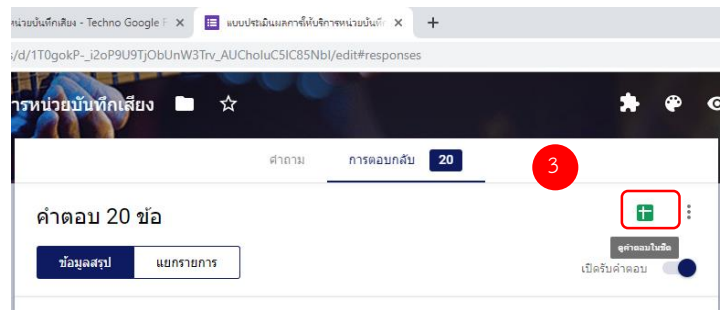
หน่วยบันทึกเสียง - Techno Google F ×
แบบประเมินผลการให้บริการหน่วยบันทึก ×
+
s/d/1T0gokP-_i2oP9U9TjObUnW3Trv_AUCholuC5lC85NbI/edit#responses
ารหน่วยบันทึกเสียง
คำถาม
การตอบกลับ 20
3
คำตอบ 20 ข้อ
ดูคำตอบในชีต
ข้อมูลสรุป
แยกรายการ
เปิดรับคำตอบ